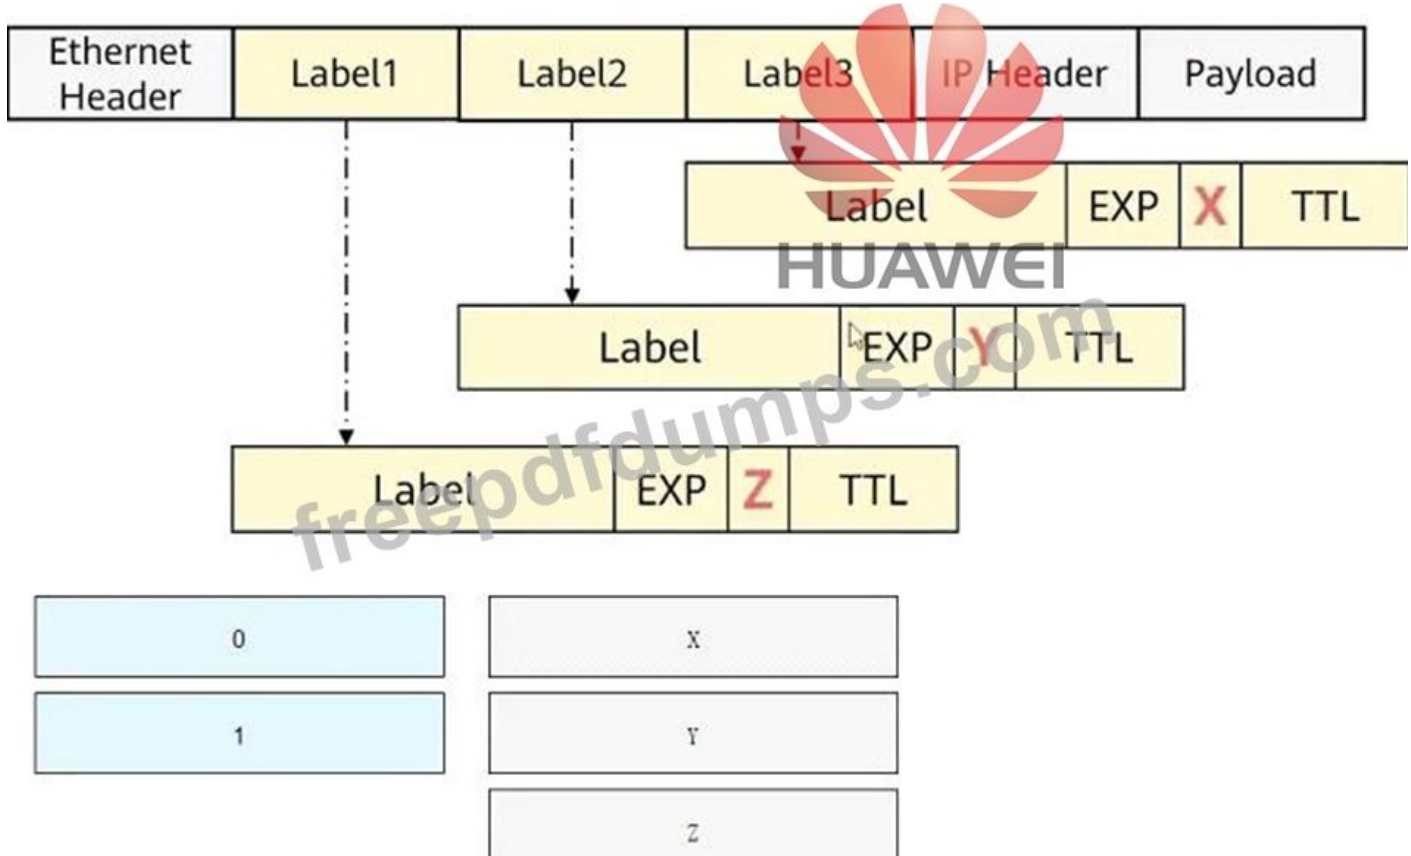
| Ethernet Header | Label1 | Label2 | Label3 | IP Header | Payload |
|---|---|---|---|---|---|

| Label | EXP | X | TTL |
|---|---|---|---|

HUAWEI

| Label | EXP | Y | TTL |
|---|---|---|---|

| Label | EXP | Z | TTL |
|---|---|---|---|

freepdfdumps.com

0

1

X

Y

Z